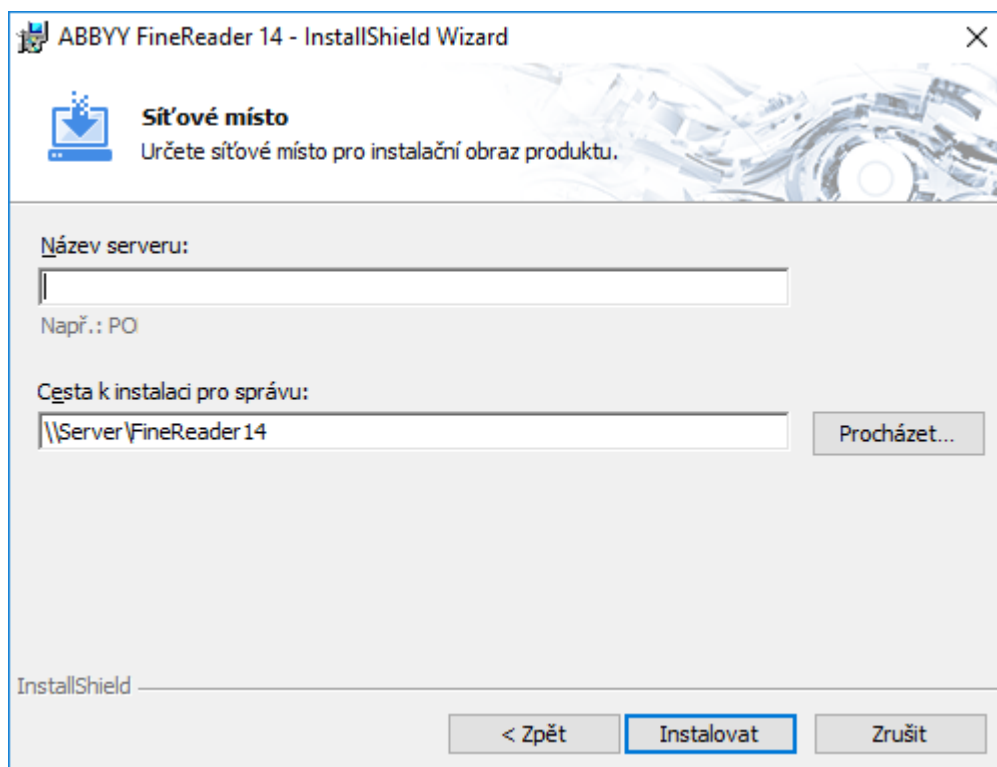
ABBYY FineReader 14 - InstallShield Wizard

×

Síťové místo

Určete síťové místo pro instalační obraz produktu.

Název serveru:

Např.: PO

Cesta k instalaci pro správu:

\\Server\FineReader14

Procházet...

InstallShield

< Zpět

Instalovat

Zrušit